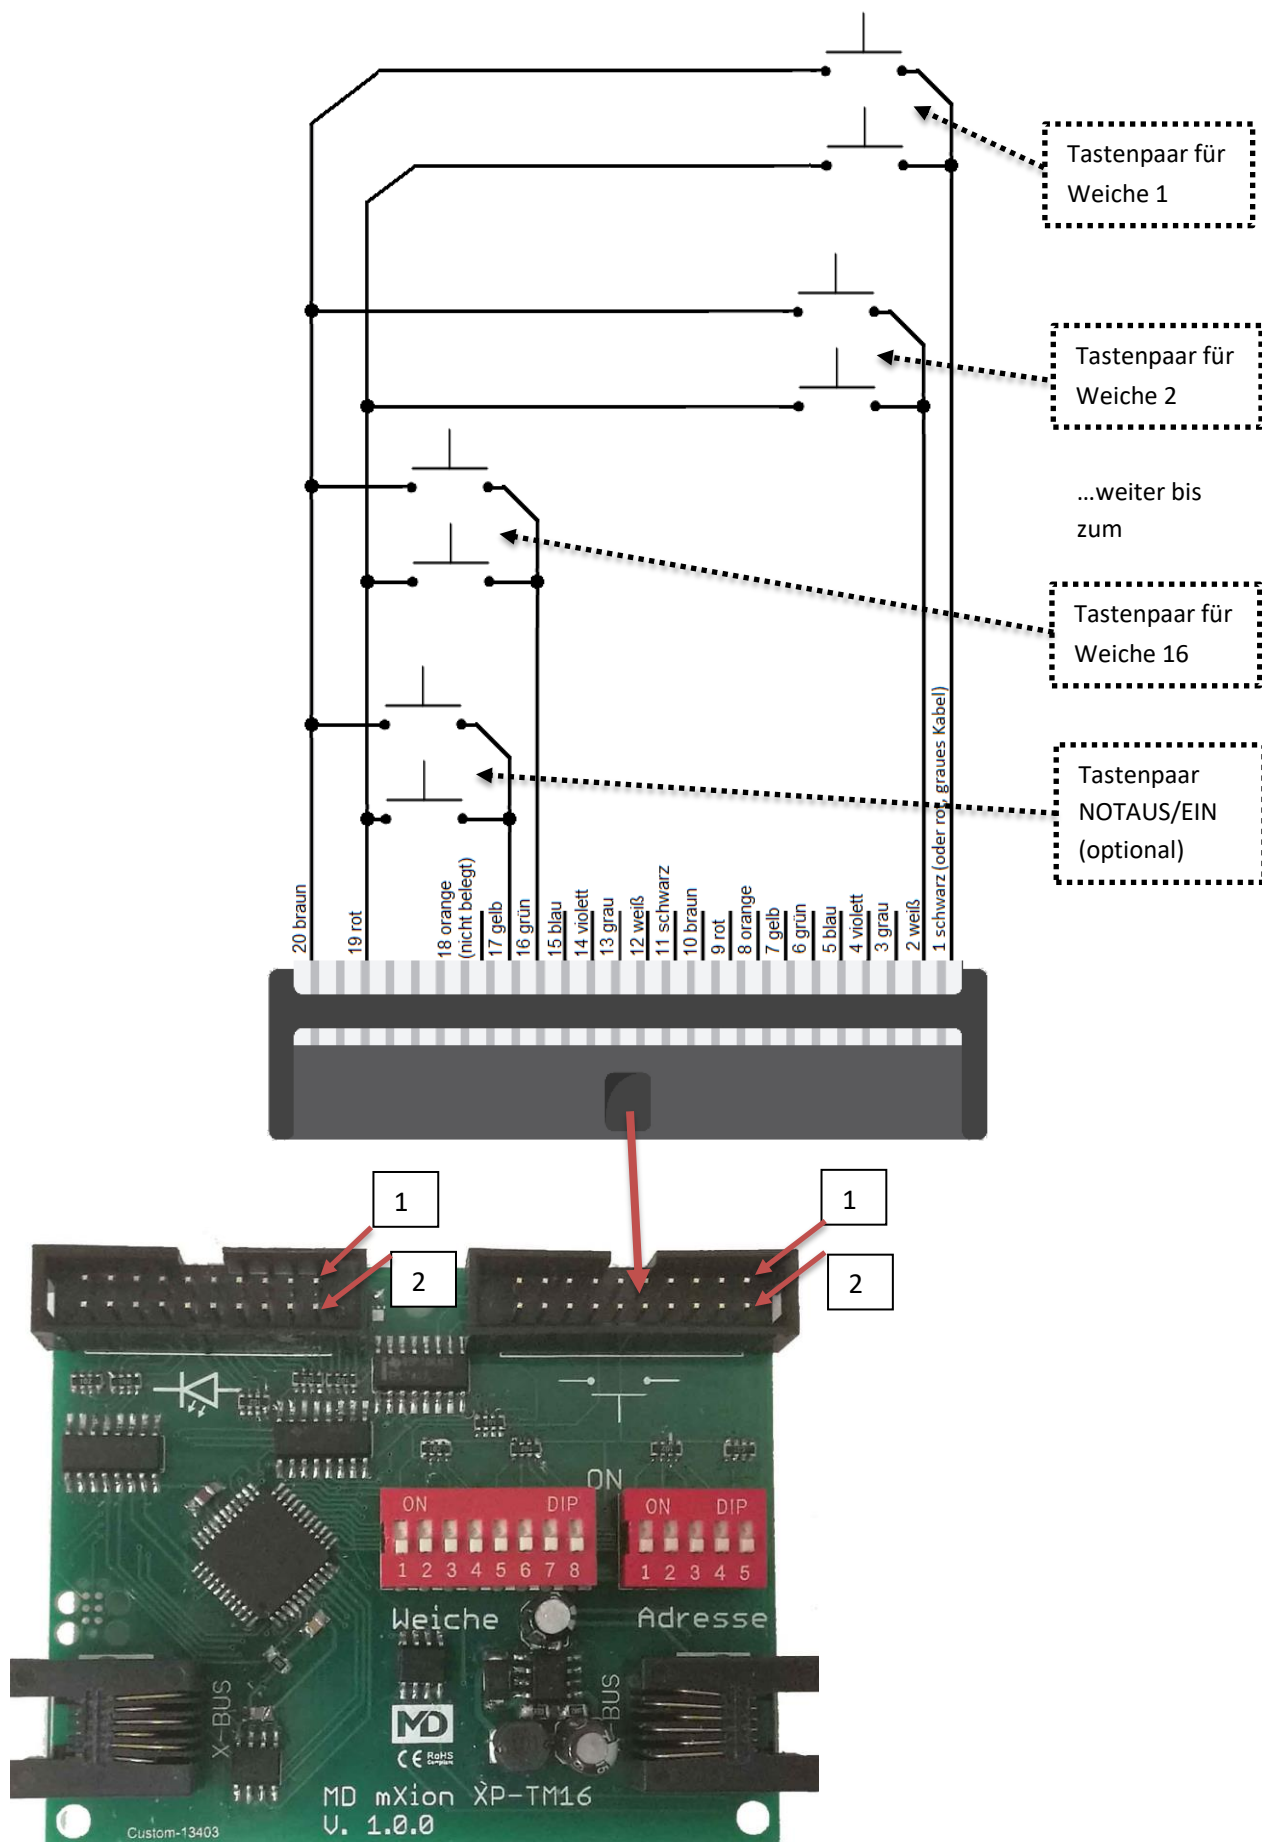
Tastenpaar für Weiche 1

Tastenpaar für Weiche 2

...weiter bis zum

Tastenpaar für Weiche 16

Tastenpaar NOTAUS/EIN (optional)

20 braun
19 rot
18 orange (nicht belegt)
17 gelb
16 grün
15 blau
14 violett
13 grau
12 weiß
11 schwarz
10 braun
9 rot
8 orange
7 gelb
6 grün
5 blau
4 violett
3 grau
2 weiß
1 schwarz (oder rot, graues Kabel)

1
2
1
2

ON
ON DIP
1 2 3 4 5 6 7 8
ON DIP
1 2 3 4 5
Weiche
Adresse
X-BUS
BUS
MD
CE RoHS
MD mXion XP-TM16
V. 1.0.0
Custom-13403